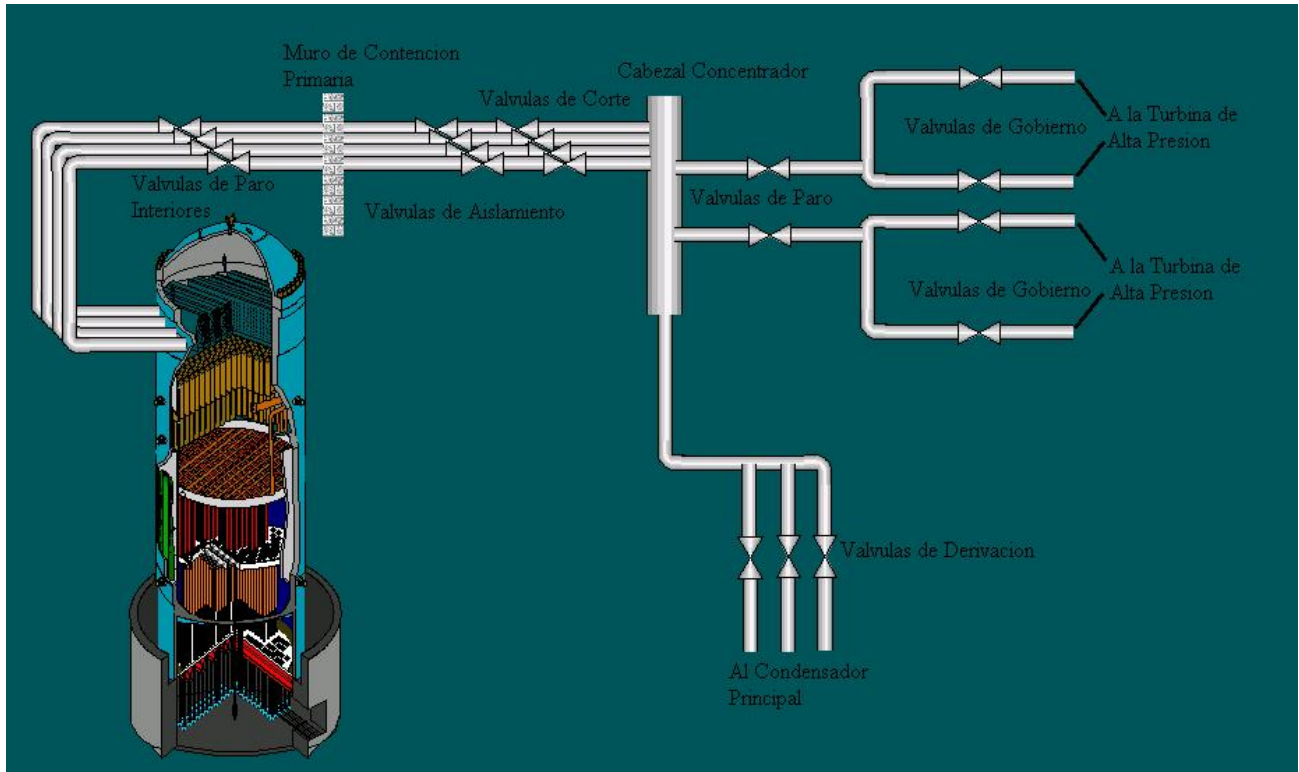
Muro de Contencion Primaria

Cabezal Concentrador

Valvulas de Corte

Valvulas de Gobierno

A la Turbina de Alta Presion

Valvulas de Paro Interiores

Valvulas de Aislamiento

Valvulas de Paro

A la Turbina de Alta Presion

Valvulas de Gobierno

Valvulas de Derivacion

Al Condensador Principal